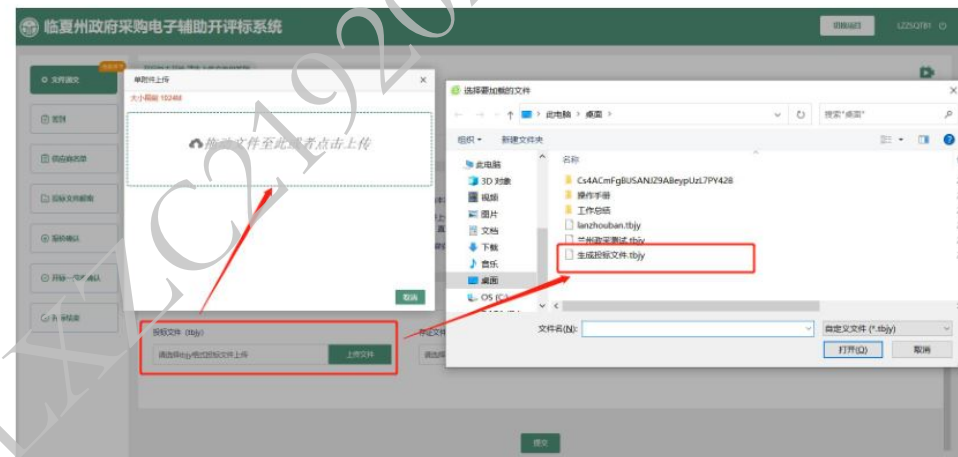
临夏州政府采购电子辅助开评标系统

切换项目

LZZSQTB1

文件递交

签到

供应商名单

投标文件解密

系统确认

开标一览表确认

开标结束

单附件上传

大小限制 1024M

拖动文件至此或者点击上传

取消

投标文件 (.tbjy)

请选择tbjy格式投标文件上传

上传文件

提交

选择要加载的文件

此电脑 > 桌面 >

搜索"桌面"

组织 ▾

新建文件夹

此电脑

3D 对象

视频

图片

文档

下载

音乐

桌面

OS (C:)

名称

Cs4ACmFgBUSANJZ9ABeypUzL7PY428

操作手册

工作总结

lanzhouban.tbjy

兰州政采测试.tbjy

生成投标文件.tbjy

文件名(N):

自定义文件 (*.tbjy)

打开(O)

取消